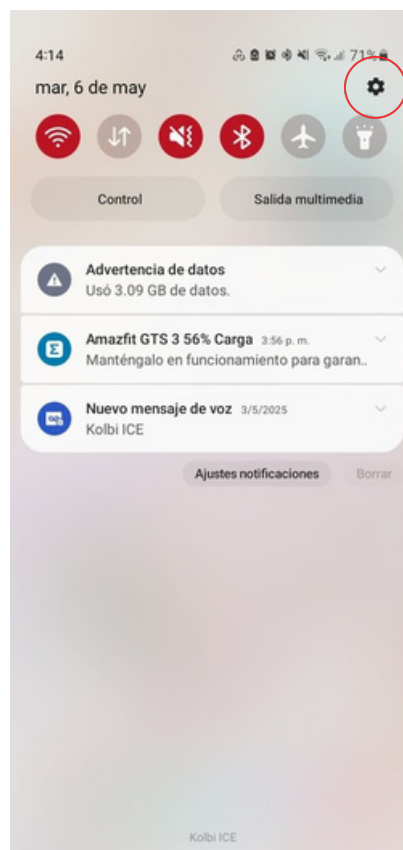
4:14
71%

mar, 6 de may

Control

Salida multimedia

Advertencia de datos
Usó 3.09 GB de datos.

Amazfit GTS 3 56% Carga 3:56 p. m.
Manténgalo en funcionamiento para garan..

Nuevo mensaje de voz 3/5/2025
Kolbi ICE

Ajustes notificaciones

Borrar

Kolbi ICE